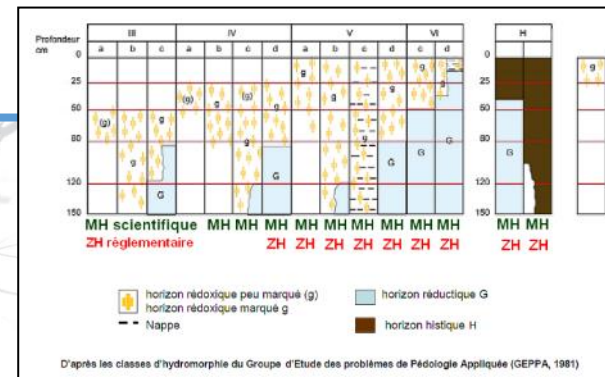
Profondeur cm

| | III | | | IV | | | | V | | | | VI | | | H |
|---|---|---|---|---|---|---|---|---|---|---|---|---|---|---|---|
| | a | b | c | a | b | c | d | a | b | c | d | a | b | c | |

0
25
50
80
120
150

(g) g G (g) (g) g G g g g G g G g G

0
25
50
80
120
150

G

g

MH scientifique MH MH MH MH MH MH MH MH MH MH MH

ZH réglementaire ZH ZH ZH ZH ZH ZH ZH ZH

horizon rédoxique peu marqué (g)
horizon rédoxique marqué g
Nappe

horizon réductique G

horizon histique H

D'après les classes d'hydromorphie du Groupe d'Etude des problèmes de Pédologie Appliquée (GEPPA, 1981)